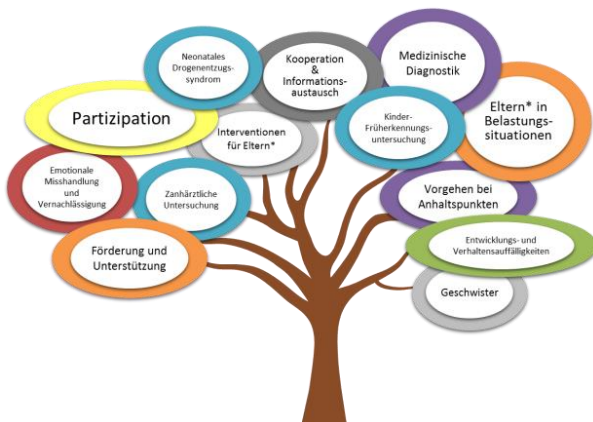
Neonatales Drogenentzugssyndrom

Kooperation & Informationsaustausch

Medizinische Diagnostik

Partizipation

Interventionen für Eltern*

Kinder-Früherkennungsuntersuchung

Eltern* in Belastungssituationen

Emotionale Misshandlung und Vernachlässigung

Zanhärztliche Untersuchung

Vorgehen bei Anhaltspunkten

Förderung und Unterstützung

Entwicklungs- und Verhaltensauffälligkeiten

Geschwister